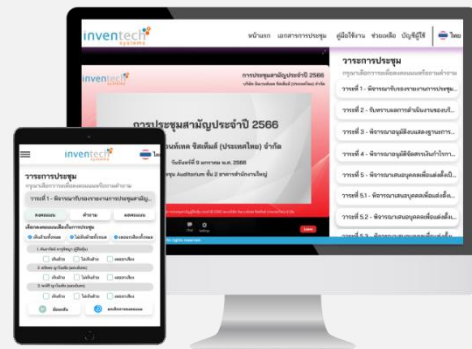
inventech systems

หน้าแรก เอกสารการประชุม คู่มือใช้งาน ช่วยเหลือ บัญชีผู้ใช้ ไทย

inventech

การประชุมสามัญประจำปี 2566

การประชุมสามัญประจำปี 2566

วาระการประชุม

วาระที่ 1 - พิจารณารับรองรายงานการประชุม...

วาระที่ 2 - รับทราบผลการดำเนินงานรอบปี...

วาระที่ 3 - พิจารณาอนุมัติงบแสดงฐานการ...

วาระที่ 4 - พิจารณาอนุมัติจัดสรรเงินกำไร...

วาระที่ 5 - พิจารณาเลือกตั้งกรรมการแทน...

วาระที่ 5.1 - พิจารณาเสนอบุคคลเพื่อเลือกตั้ง...

วาระที่ 5.2 - พิจารณาเสนอบุคคลเพื่อเลือกตั้ง...

inventech systems

วาระการประชุม

วาระที่ 1 - พิจารณารับรองรายงานการประชุมสามัญ...

ลงคะแนน

เห็นด้วย ไม่เห็นด้วย งดออกเสียง

เห็นด้วย ไม่เห็นด้วย งดออกเสียง

เห็นด้วย ไม่เห็นด้วย งดออกเสียง